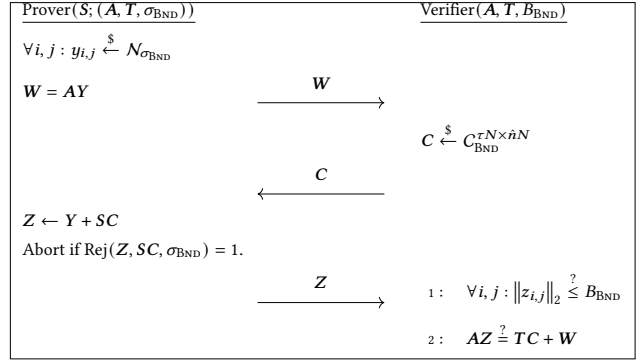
$\underline{\text{Prover}(\boldsymbol{S}; (\boldsymbol{A}, \boldsymbol{T}, \sigma_{\text{BND}}))}$ $\underline{\text{Verifier}(\boldsymbol{A}, \boldsymbol{T}, B_{\text{BND}})}$

$\forall i, j : y_{i,j} \xleftarrow{\$} \mathcal{N}_{\sigma_{\text{BND}}}$

$\boldsymbol{W} = \boldsymbol{A}\boldsymbol{Y}$ $\xrightarrow{\quad \boldsymbol{W} \quad}$

$\boldsymbol{C} \xleftarrow{\$} \mathcal{C}_{\text{BND}}^{\tau N \times \hat{n} N}$

$\xleftarrow{\quad \boldsymbol{C} \quad}$

$\boldsymbol{Z} \leftarrow \boldsymbol{Y} + \boldsymbol{S}\boldsymbol{C}$

Abort if $\text{Rej}(\boldsymbol{Z}, \boldsymbol{S}\boldsymbol{C}, \sigma_{\text{BND}}) = 1$.

$\xrightarrow{\quad \boldsymbol{Z} \quad}$

1 : $\forall i, j : \left\| z_{i,j} \right\|_2 \stackrel{?}{\leq} B_{\text{BND}}$

2 : $\boldsymbol{A}\boldsymbol{Z} \stackrel{?}{=} \boldsymbol{T}\boldsymbol{C} + \boldsymbol{W}$